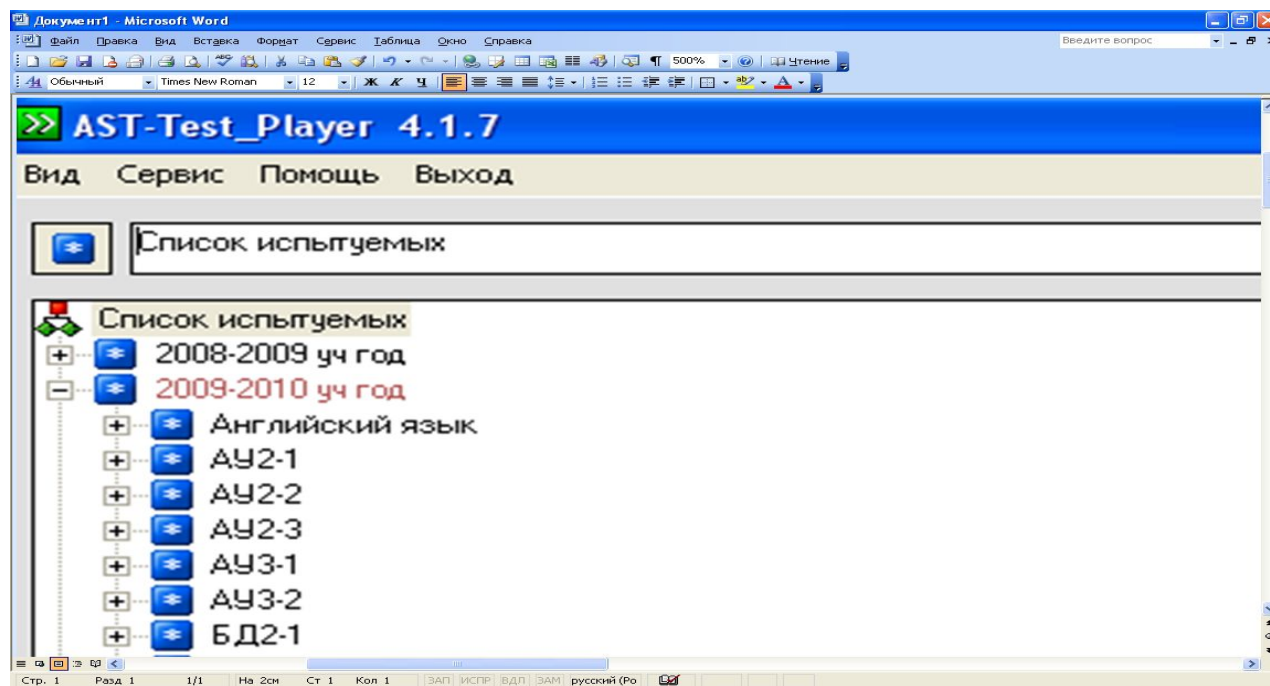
Документ1 - Microsoft Word

Файл Правка Вид Вставка Формат Сервис Таблица Окно Справка

Введите вопрос

500% Чтение

Обычный Times New Roman 12 Ж К Ч

AST-Test_Player 4.1.7

Вид Сервис Помощь Выход

Список испытуемых

Список испытуемых
2008-2009 уч год
2009-2010 уч год
Английский язык
АУ2-1
АУ2-2
АУ2-3
АУ3-1
АУ3-2
БД2-1

Стр. 1 Разд 1 1/1 На 2см Ст 1 Кол 1 ЗАП ИСПР ВДЛ ЗАМ русский (Ро